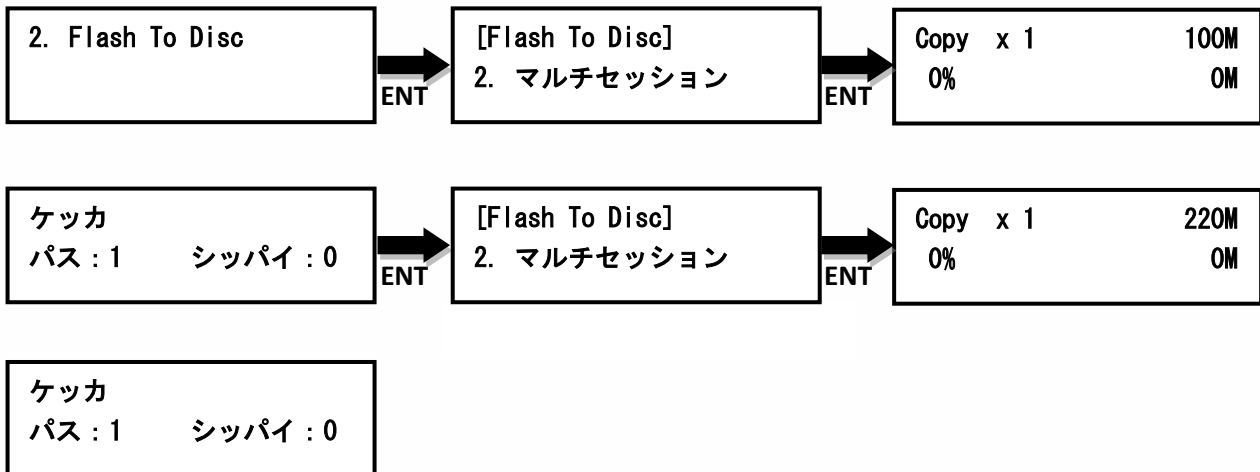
2. Flash To Disc

ENT

[Flash To Disc]
2. マルチセッション

ENT

Copy x 1 100M
0% 0M

ケッカ
パス：1 シッパイ：0

ENT

[Flash To Disc]
2. マルチセッション

ENT

Copy x 1 220M
0% 0M

ケッカ
パス：1 シッパイ：0